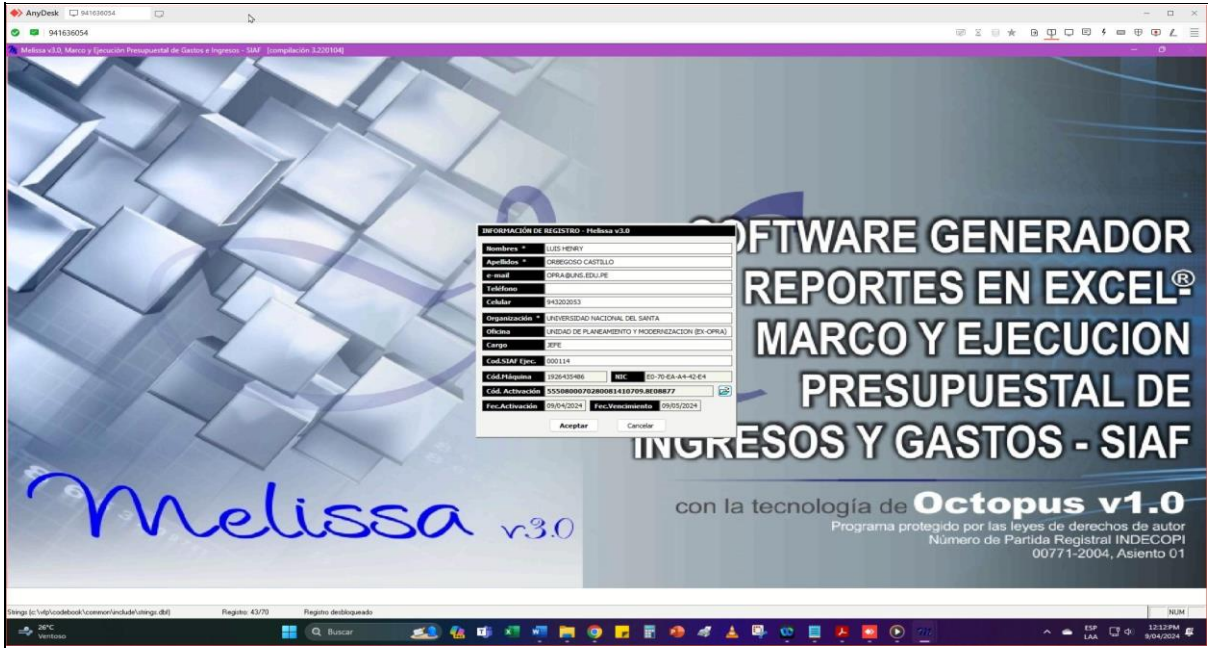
AnyDesk 941636054

941636054

Melissa v3.0, Marco y Ejecución Presupuestal de Gastos e Ingresos - SIAF [compilación 3.220104]

INFORMACIÓN DE REGISTRO - Melissa v3.0

| | |
|---|---|
| Nombres * | LUIS HENRY |
| Apellidos * | ORBEGOSO CASTILLO |
| e-mail | OPRA@UNS.EDU.PE |
| Teléfono | |
| Celular | 943202053 |
| Organización * | UNIVERSIDAD NACIONAL DEL SANTA |
| Oficina | UNIDAD DE PLANEAMIENTO Y MODERNIZACION (EX-OPRA) |
| Cargo | JEFE |
| Cod.SIAF Ejec. | 000114 |
| Cód.Máquina | 1926435486 |
| MIC | E0-70-EA-A4-42-E4 |
| Cód. Activación | 555080007028008141070­9.8E08877 |
| Fec.Activación | 09/04/2024 |
| Fec.Vencimiento | 09/05/2024 |

Aceptar Cancelar

SOFTWARE GENERADOR REPORTES EN EXCEL® MARCO Y EJECUCION PRESUPUESTAL DE INGRESOS Y GASTOS - SIAF

Melissa v3.0

con la tecnología de Octopus v1.0
Programa protegido por las leyes de derechos de autor
Número de Partida Registral INDECOPI
00771-2004, Asiento 01

Strings (c:\vfp\codebook\common\include\strings.dbf) Registro: 43/70 Registro desbloqueado NUM

26°C Ventoso Buscar ESP LAA 12:12 PM 9/04/2024